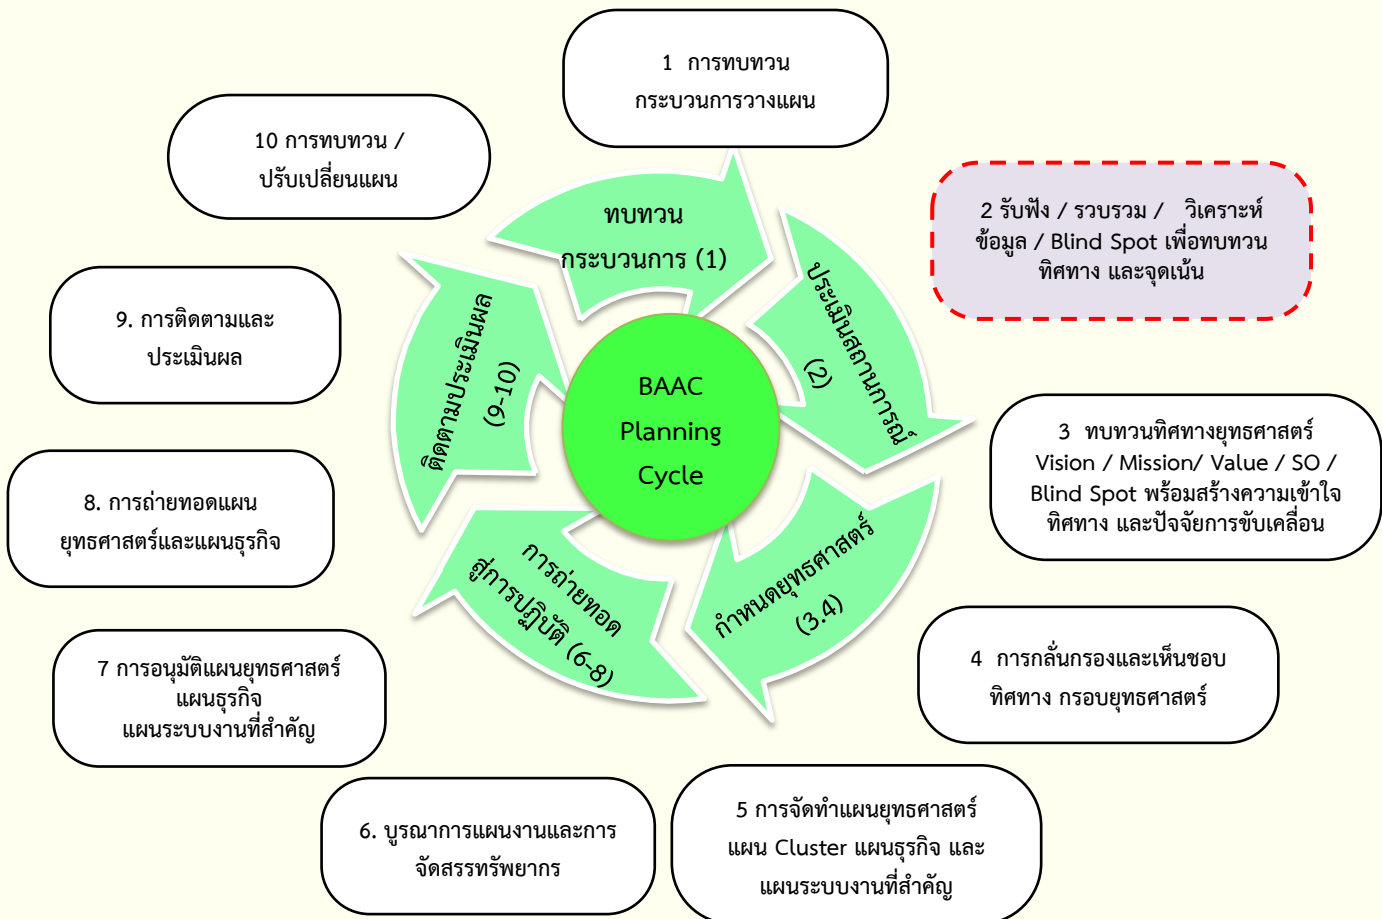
1 การทบทวน กระบวนการวางแผน

10 การทบทวน / ปรับเปลี่ยนแผน

2 รับฟัง / รวบรวม / วิเคราะห์ ข้อมูล / Blind Spot เพื่อทบทวน ทิศทาง และจุดเน้น

ทบทวน กระบวนการ (1)

ประเมินสถานการณ์ (2)

ติดตามประเมินผล (9-10)

9. การติดตามและ ประเมินผล

BAAC Planning Cycle

3 ทบทวนทิศทางยุทธศาสตร์ Vision / Mission/ Value / SO / Blind Spot พร้อมสร้างความเข้าใจ ทิศทาง และปัจจัยการขับเคลื่อน

8. การถ่ายทอดแผน ยุทธศาสตร์และแผนธุรกิจ

การถ่ายทอด สู่การปฏิบัติ (6-8)

กำหนดยุทธศาสตร์ (3.4)

4 การกลั่นกรองและเห็นชอบ ทิศทาง กรอบยุทธศาสตร์

7 การอนุมัติแผนยุทธศาสตร์ แผนธุรกิจ แผนระบบงานที่สำคัญ

6. บูรณาการแผนงานและการ จัดสรรทรัพยากร

5 การจัดทำแผนยุทธศาสตร์ แผน Cluster แผนธุรกิจ และ แผนระบบงานที่สำคัญ